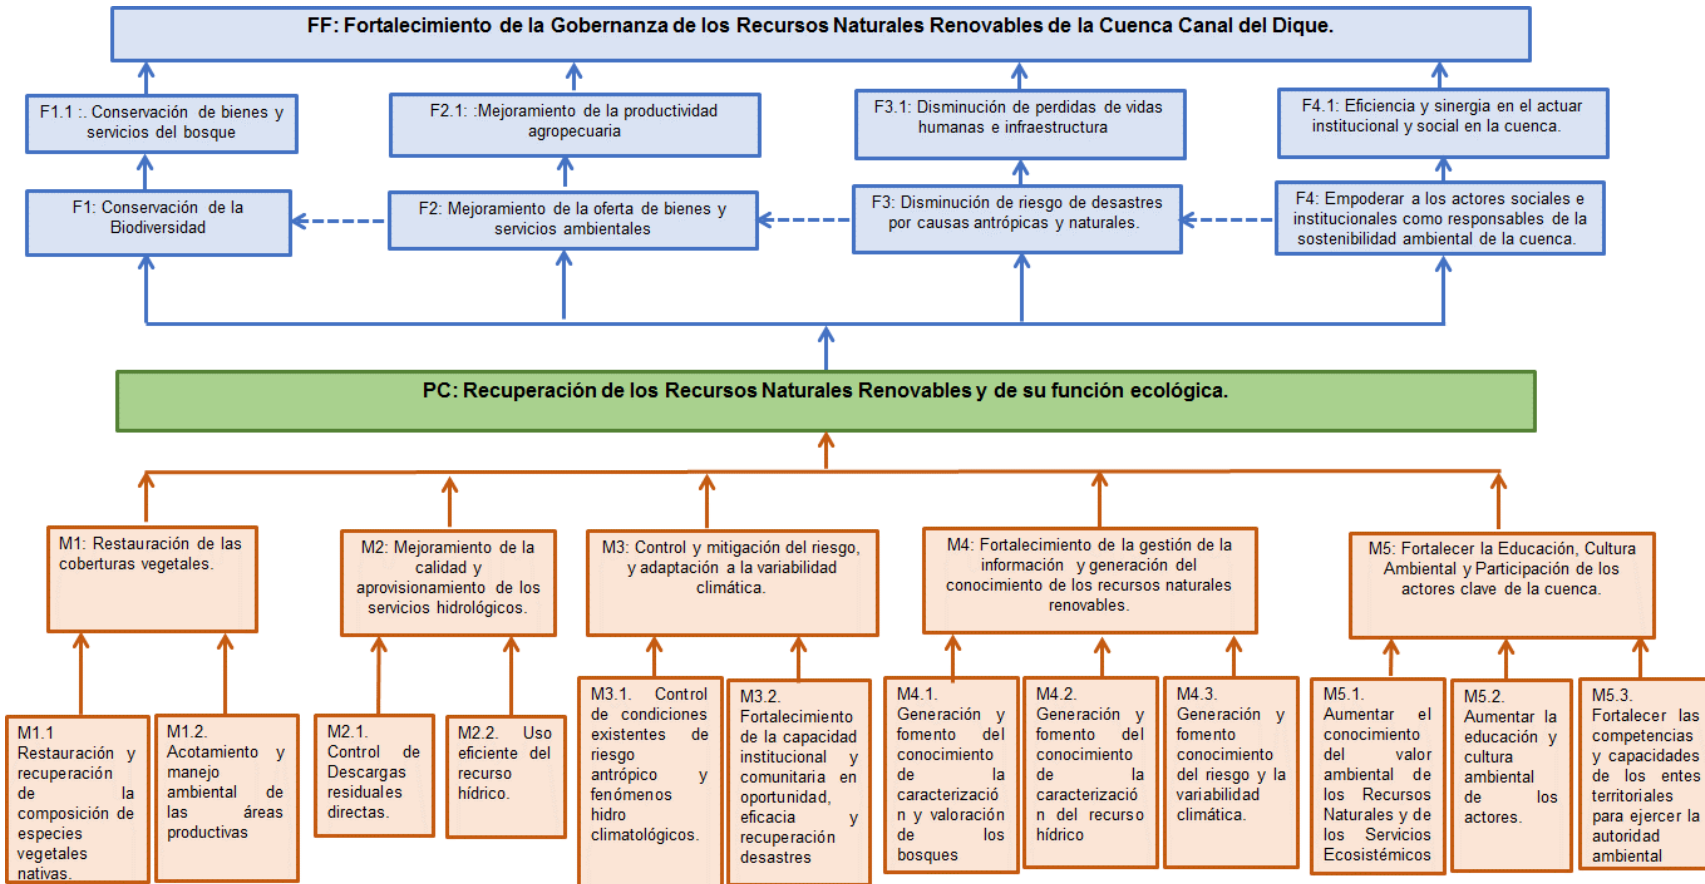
FF: Fortalecimiento de la Gobernanza de los Recursos Naturales Renovables de la Cuenca Canal del Dique.

F1.1 :. Conservación de bienes y servicios del bosque

F2.1: :Mejoramiento de la productividad agropecuaria

F3.1: Disminución de perdidas de vidas humanas e infraestructura

F4.1: Eficiencia y sinergia en el actuar institucional y social en la cuenca.

F1: Conservación de la Biodiversidad

F2: Mejoramiento de la oferta de bienes y servicios ambientales

F3: Disminución de riesgo de desastres por causas antrópicas y naturales.

F4: Empoderar a los actores sociales e institucionales como responsables de la sostenibilidad ambiental de la cuenca.

PC: Recuperación de los Recursos Naturales Renovables y de su función ecológica.

M1: Restauración de las coberturas vegetales.

M2: Mejoramiento de la calidad y aprovisionamiento de los servicios hidrológicos.

M3: Control y mitigación del riesgo, y adaptación a la variabilidad climática.

M4: Fortalecimiento de la gestión de la información y generación del conocimiento de los recursos naturales renovables.

M5: Fortalecer la Educación, Cultura Ambiental y Participación de los actores clave de la cuenca.

M1.1 Restauración y recuperación de la composición de especies vegetales nativas.

M1.2. Acotamiento y manejo ambiental de las áreas productivas

M2.1. Control de Descargas residuales directas.

M2.2. Uso eficiente del recurso hídrico.

M3.1. Control de condiciones existentes de riesgo antrópico y fenómenos hidro climatológicos.

M3.2. Fortalecimiento de la capacidad institucional y comunitaria en oportunidad, eficacia y recuperación desastres

M4.1. Generación y fomento del conocimiento de la caracterización y valoración de los bosques

M4.2. Generación y fomento del conocimiento de la caracterización del recurso hídrico

M4.3. Generación y fomento conocimiento del riesgo y la variabilidad climática.

M5.1. Aumentar el conocimiento del valor ambiental de los Recursos Naturales y de los Servicios Ecosistémicos

M5.2. Aumentar la educación y cultura ambiental de los actores.

M5.3. Fortalecer las competencias y capacidades de los entes territoriales para ejercer la autoridad ambiental